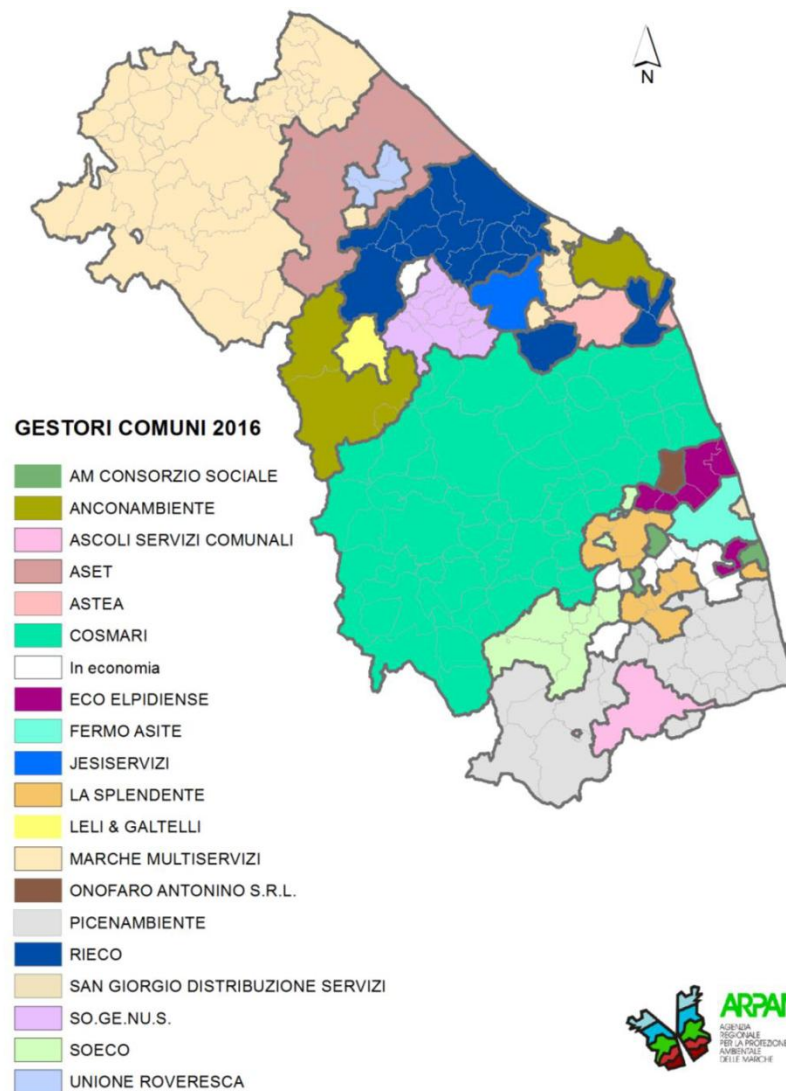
N

GESTORI COMUNI 2016

AM CONSORZIO SOCIALE
ANCONAMBIENTE
ASCOLI SERVIZI COMUNALI
ASET
ASTEA
COSMARI
In economia
ECO ELPIDIENSE
FERMO ASITE
JESISERVIZI
LA SPLENDENTE
LELI & GALTELLI
MARCHE MULTISERVIZI
ONOFARO ANTONINO S.R.L.
PICENAMBIENTE
RIECO
SAN GIORGIO DISTRIBUZIONE SERVIZI
SO.GE.NU.S.
SOECO
UNIONE ROVERESCA

ARPAM
AGENZIA REGIONALE PER LA PROTEZIONE AMBIENTALE DELLE MARCHE